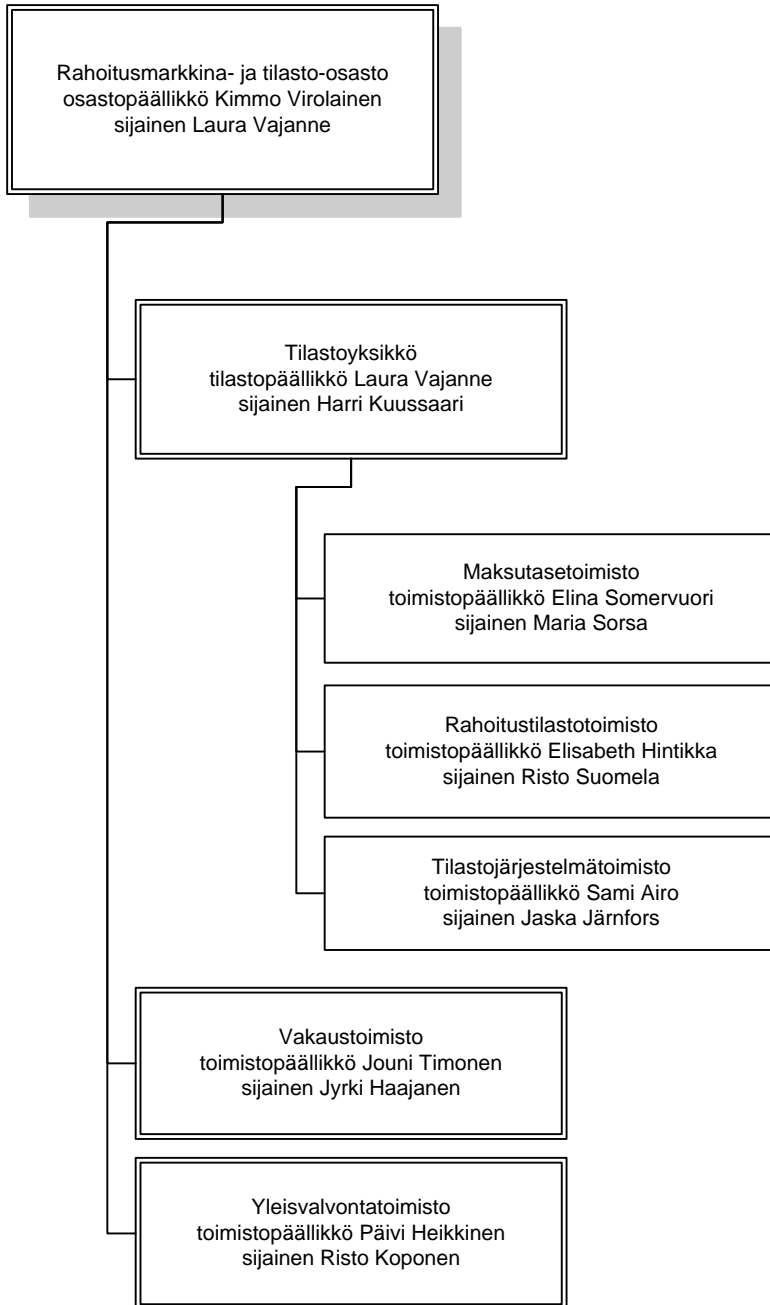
Rahoitusmarkkina- ja tilasto-osasto
osastopäällikkö Kimmo Virolainen
sijainen Laura Vajanne

Tilastoyksikkö
tilastopäällikkö Laura Vajanne
sijainen Harri Kuussaari

Maksutasetoimisto
toimistopäällikkö Elina Somervuori
sijainen Maria Sorsa

Rahoitustilastotoimisto
toimistopäällikkö Elisabeth Hintikka
sijainen Risto Suomela

Tilastojärjestelmätoimisto
toimistopäällikkö Sami Airo
sijainen Jaska Järnfors

Vakaustoimisto
toimistopäällikkö Jouni Timonen
sijainen Jyrki Haajanen

Yleisvalvontatoimisto
toimistopäällikkö Päivi Heikkinen
sijainen Risto Koponen